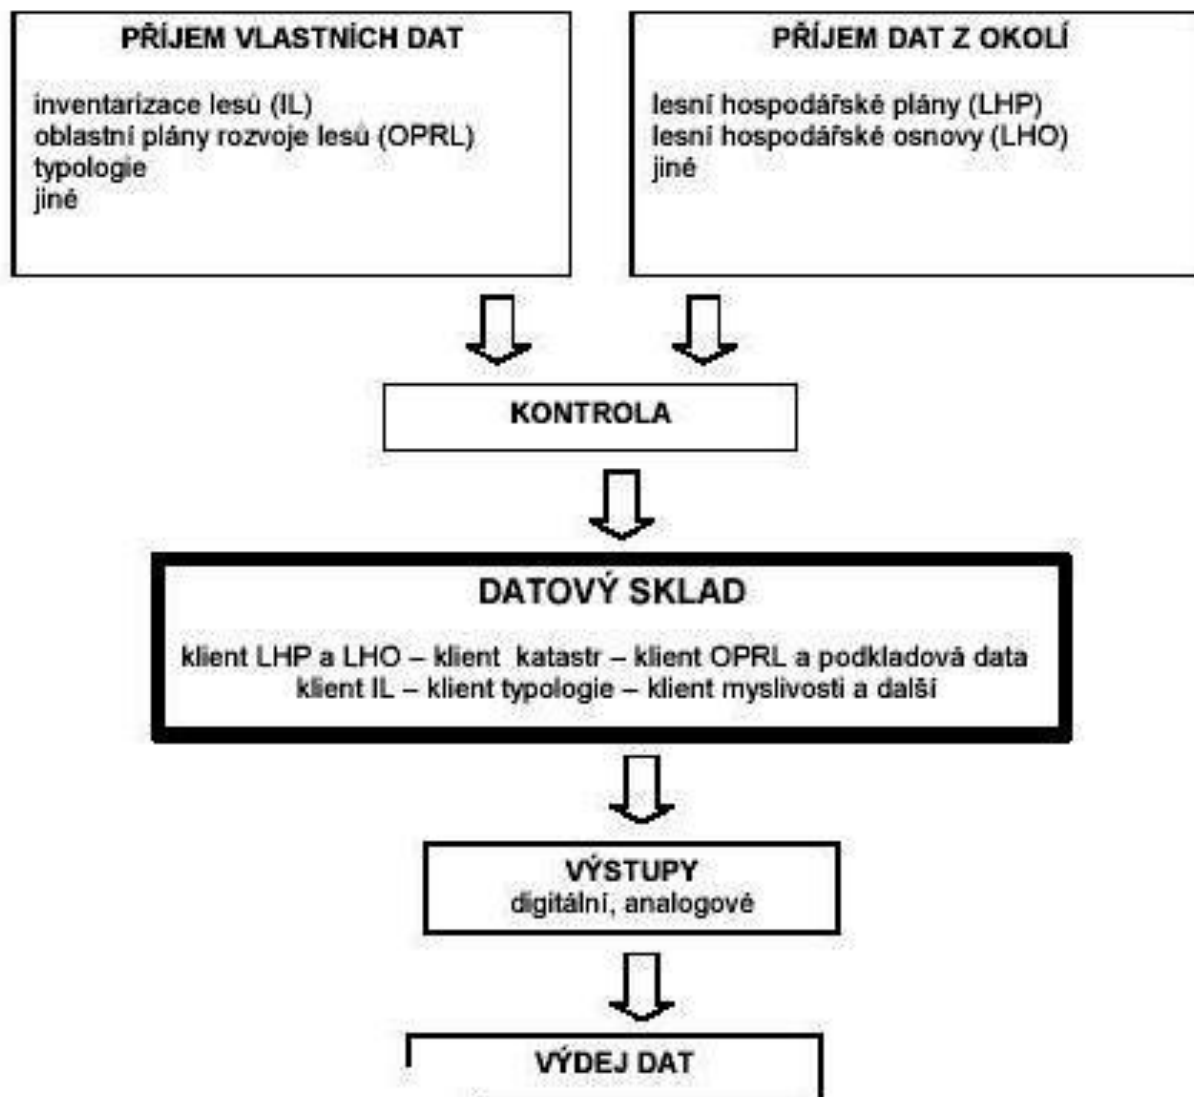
PŘÍJEM VLASTNÍCH DAT

inventarizace lesů (IL)
oblastní plány rozvoje lesů (OPRL)
typologie
jiné

PŘÍJEM DAT Z OKOLÍ

lesní hospodářské plány (LHP)
lesní hospodářské osnovy (LHO)
jiné

KONTROLA

DATOVÝ SKLAD

klient LHP a LHO – klient katastr – klient OPRL a podkladová data
klient IL – klient typologie – klient myslivosti a další

VÝSTUPY
digitální, analogové

VÝDEJ DAT